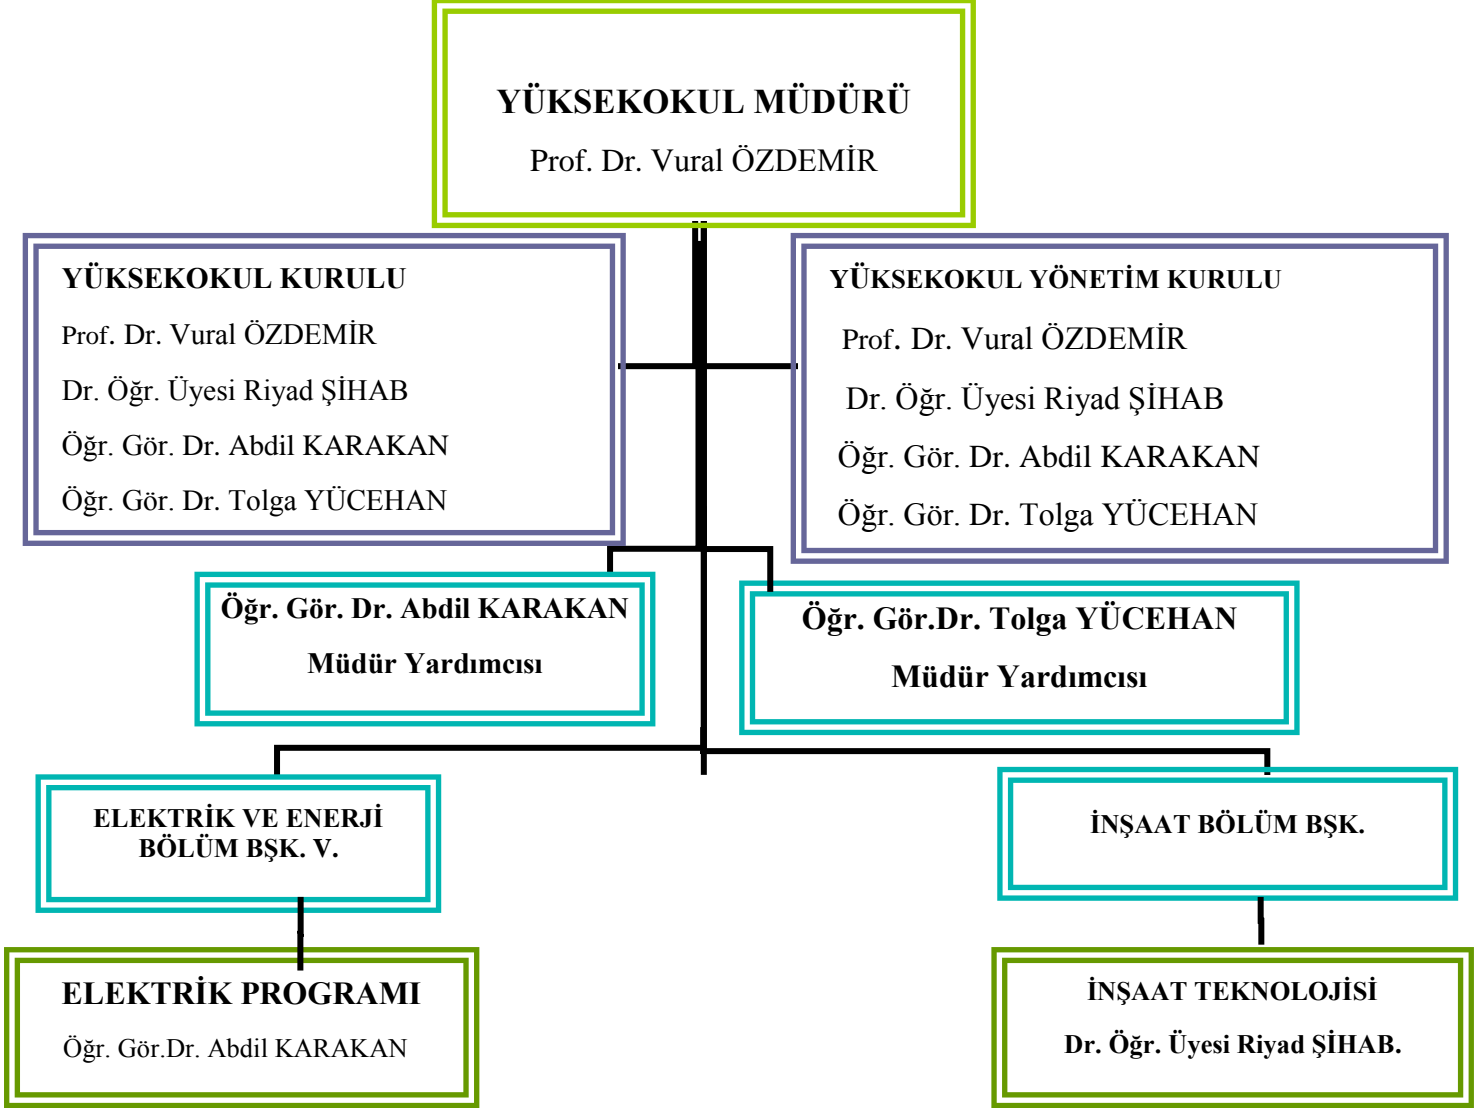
YÜKSEKOKUL MÜDÜRÜ

Prof. Dr. Vural ÖZDEMİR

YÜKSEKOKUL KURULU

Prof. Dr. Vural ÖZDEMİR

Dr. Öğr. Üyesi Riyad ŞİHAB

Öğr. Gör. Dr. Abdil KARAKAN

Öğr. Gör. Dr. Tolga YÜCEHAN

YÜKSEKOKUL YÖNETİM KURULU

Prof. Dr. Vural ÖZDEMİR

Dr. Öğr. Üyesi Riyad ŞİHAB

Öğr. Gör. Dr. Abdil KARAKAN

Öğr. Gör. Dr. Tolga YÜCEHAN

Öğr. Gör. Dr. Abdil KARAKAN

Müdür Yardımcısı

Öğr. Gör.Dr. Tolga YÜCEHAN

Müdür Yardımcısı

ELEKTRİK VE ENERJİ BÖLÜM BŞK. V.

İNŞAAT BÖLÜM BŞK.

ELEKTRİK PROGRAMI

Öğr. Gör.Dr. Abdil KARAKAN

İNŞAAT TEKNOLOJİSİ

Dr. Öğr. Üyesi Riyad ŞİHAB.